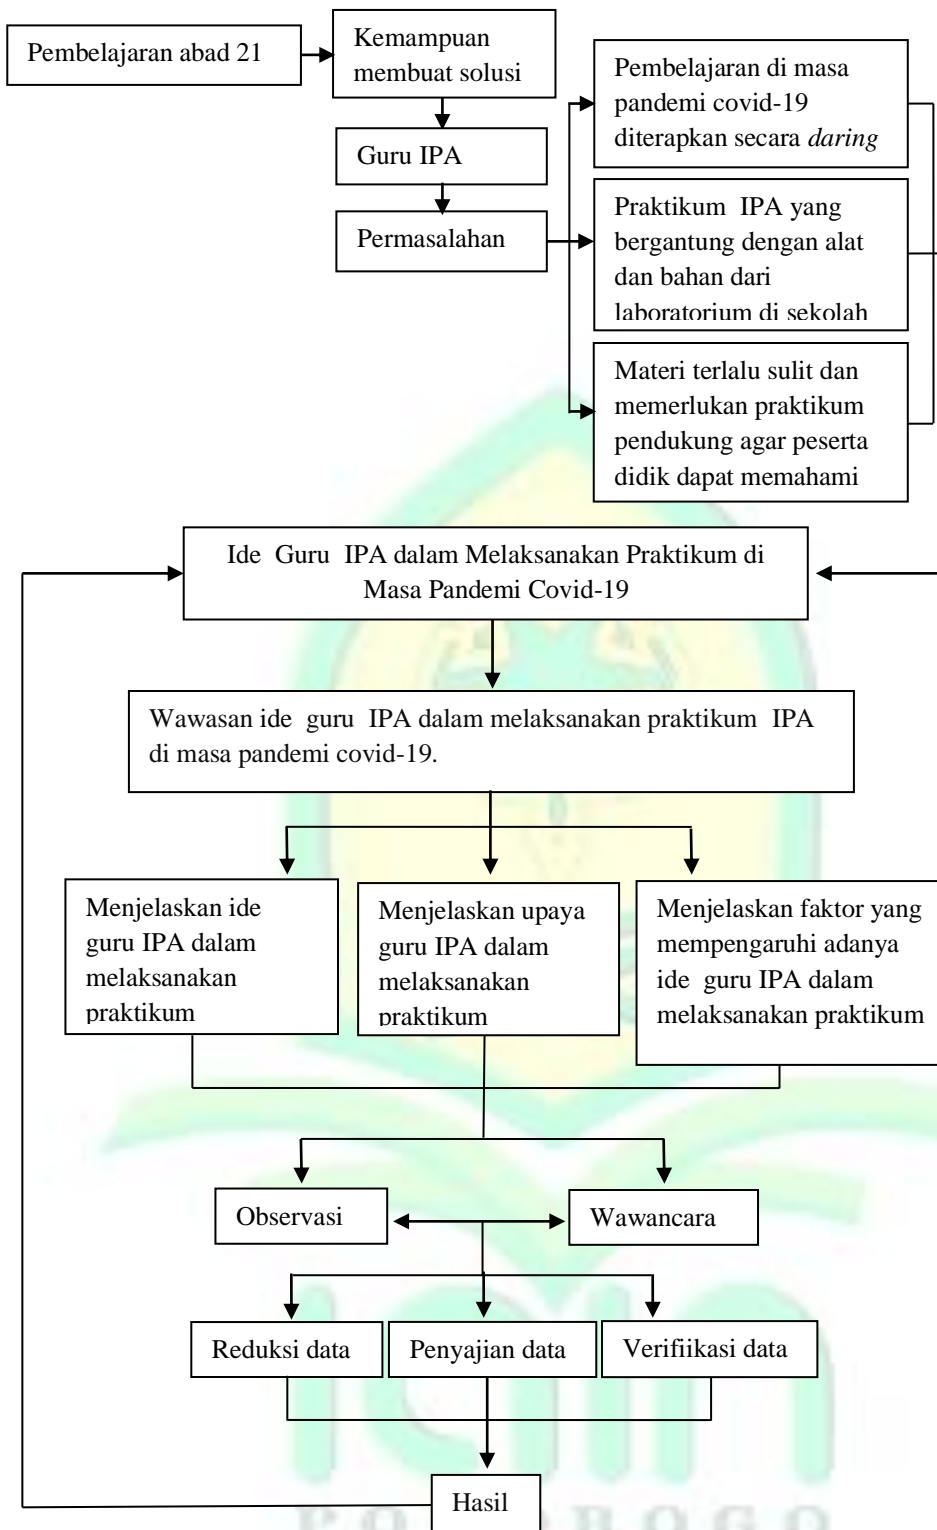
Pembelajaran abad 21

Kemampuan membuat solusi

Guru IPA

Permasalahan

Pembelajaran di masa pandemi covid-19 diterapkan secara *daring*

Praktikum IPA yang bergantung dengan alat dan bahan dari laboratorium di sekolah

Materi terlalu sulit dan memerlukan praktikum pendukung agar peserta didik dapat memahami

Ide Guru IPA dalam Melaksanakan Praktikum di Masa Pandemi Covid-19

Wawasan ide guru IPA dalam melaksanakan praktikum IPA di masa pandemi covid-19.

Menjelaskan ide guru IPA dalam melaksanakan praktikum

Menjelaskan upaya guru IPA dalam melaksanakan praktikum

Menjelaskan faktor yang mempengaruhi adanya ide guru IPA dalam melaksanakan praktikum

Observasi

Wawancara

Reduksi data

Penyajian data

Verifiikasi data

Hasil